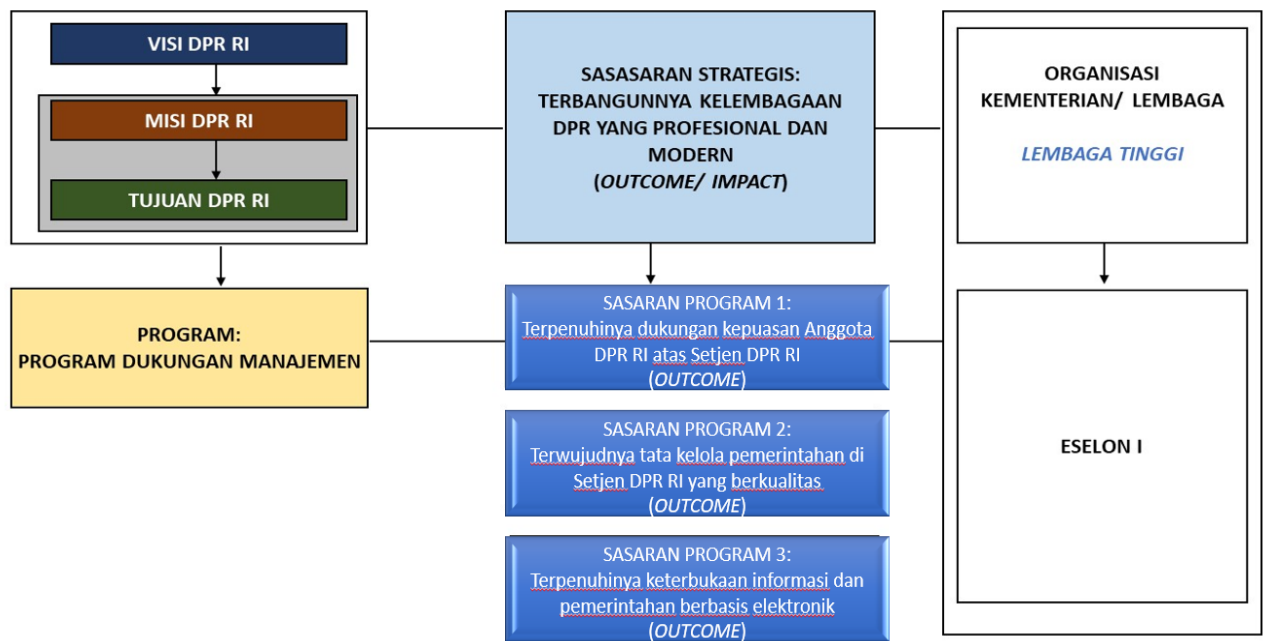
VISI DPR RI

MISI DPR RI

TUJUAN DPR RI

SASASARAN STRATEGIS: TERBANGUNNYA KELEMBAGAAN DPR YANG PROFESIONAL DAN MODERN (OUTCOME/ IMPACT)

ORGANISASI KEMENTERIAN/ LEMBAGA

LEMBAGA TINGGI

PROGRAM: PROGRAM DUKUNGAN MANAJEMEN

SASARAN PROGRAM 1: Terpenuhinya dukungan kepuasan Anggota DPR RI atas Setjen DPR RI (OUTCOME)

SASARAN PROGRAM 2: Terwujudnya tata kelola pemerintahan di Setjen DPR RI yang berkualitas (OUTCOME)

SASARAN PROGRAM 3: Terpenuhinya keterbukaan informasi dan pemerintahan berbasis elektronik (OUTCOME)

ESELON I